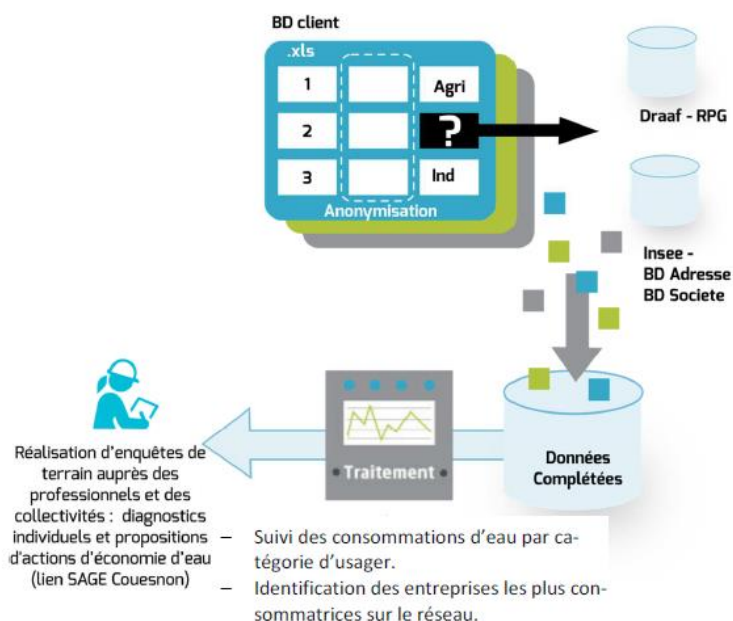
BD client

.xls

| 1 | | Agri |
|---|---|---|
| 2 | | ? |
| 3 | | Ind |

Anonymisation

Draaf - RPG

Insee - BD Adresse BD Societe

Traitement

Données Complétées

Réalisation d'enquêtes de terrain auprès des professionnels et des collectivités : diagnostics individuels et propositions d'actions d'économie d'eau (lien SAGE Couesnon)

– Suivi des consommations d'eau par catégorie d'usager.

– Identification des entreprises les plus consommatrices sur le réseau.